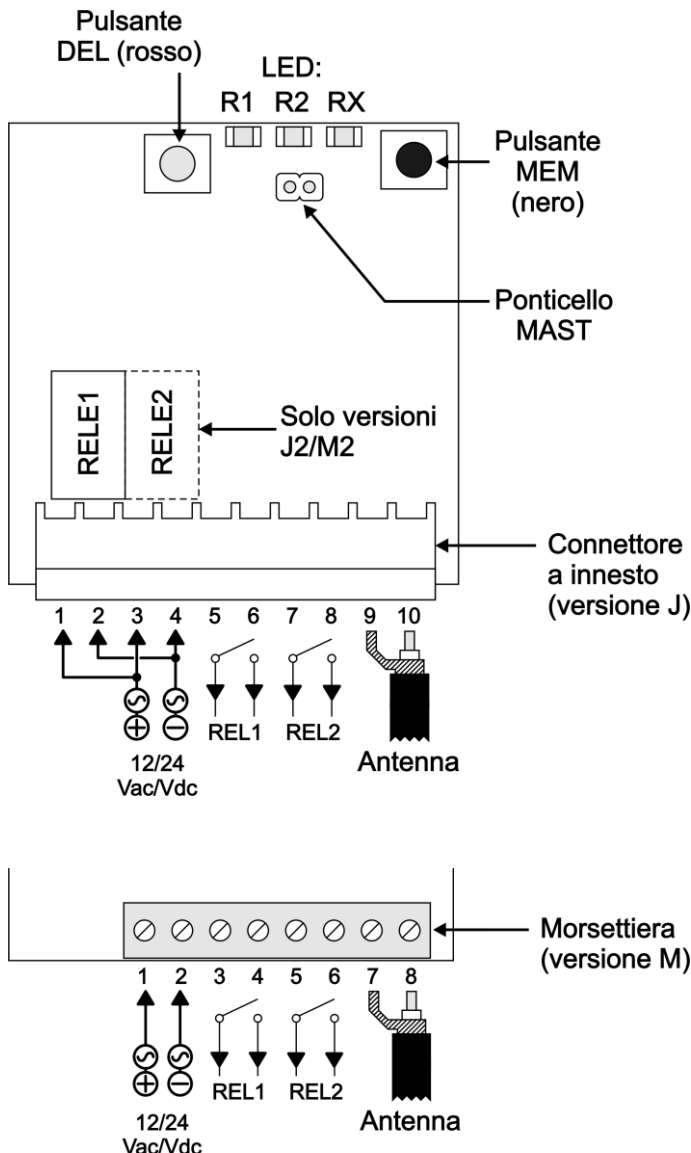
Pulsante DEL (rosso)

LED:
R1 R2 RX

Pulsante MEM (nero)

Ponticello MAST

RELE1 RELE2

Solo versioni J2/M2

Connettore a innesto (versione J)

1 2 3 4 5 6 7 8 9 10

REL1 REL2

12/24 Vac/Vdc

Antenna

Morsettiera (versione M)

1 2 3 4 5 6 7 8

REL1 REL2

12/24 Vac/Vdc

Antenna